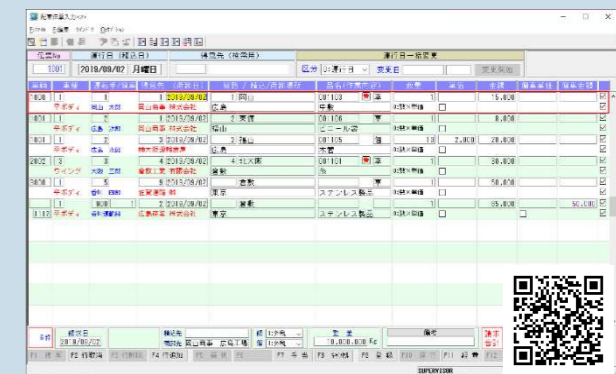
配車伝票入力

伝票No | 運行日（積込日） | 得意先（発荷主） | 運行日一括変更
1001 | 2019/09/02 月曜日 | 区分 0:運行日 | 変更日 | 変更実施

| 乗務員 | 車番 | 運転手 | 積込日 | 納品日 | 積地 | 着地 | 品名 | 数量 | 単位 | 単価 | 金額 | 傭車単価 | 傭車金額 |
|---|---|---|---|---|---|---|---|---|---|---|---|---|---|
| 1000 | 1 | 1 | 1 | 2019/09/02 | 1 岡山 | 001103 | 車 | 1 | | | 15,000 | | |
| | 平ボディ | 岡山 太郎 | 岡山商事 株式会社 | 広島 | | 中敷 | | 0:3 | | | | | |
| 1001 | 1 | 2 | 1 | 2019/09/02 | 2 東京 | 001100 | | 1 | | | 8,000 | | |
| | 平ボディ | 広島 次郎 | 岡山商事 株式会社 | 福山 | | ビニール袋 | | 0:3 | | | | | |
| 1002 | 1 | 2 | 1 | 2019/09/02 | 3 福山 | 001105 | 箱 | 10 | | 2,000 | 20,000 | | |
| | 平ボディ | 広島 次郎 | 株式会社倉敷 | 広島 | | 家電 | | 0:3 | | | | | |
| 2002 | 3 | 3 | 4 | 2019/09/02 | 4 和歌山 | 001101 | 車 | 1 | | | 30,000 | | |
| | ウイング | 大阪 三郎 | 倉敷工業 有限会社 | 倉敷 | | 缶 | | 0:3 | | | | | |
| 3000 | 1 | 5 | | 2019/09/02 | 倉敷 | | | 1 | | | 50,000 | | |
| | 平ボディ | 香川 四郎 | 倉敷運輸 有限会社 | 東京 | | ステンレス製品 | | 0:3 | | | | | |
| | 1 | 9001 | 1 | 2019/09/02 | 倉敷 | | | 1 | | | 35,000 | | 50,000 |
| 0102 | 平ボディ | 香川運輸 | 広島商事 株式会社 | 東京 | | ステンレス製品 | | 0:3 | | | | | |

8件 | 締支日 2019/09/02 | 積込先 | 発地先 岡山商事 広島工場 | 数量 70,000,000 Kg | 摘要 | 請求合計

F1 終了 F2 行取消 F3 行削除 F4 行追加 F5 F6 F7 前頁 F8 次頁 F9 登録 F10 F11 前件 F12 次件

SUPERVISOR